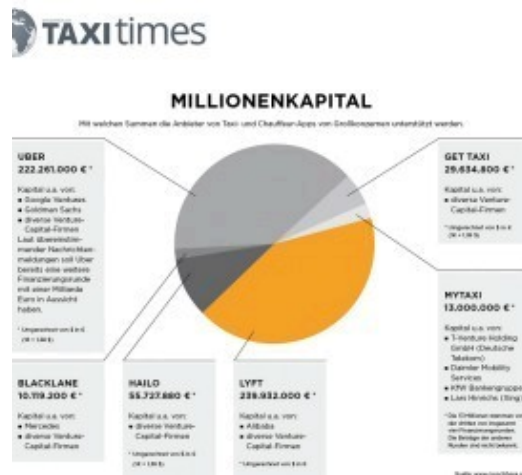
TAXI times

MILLIONENKAPITAL

Mit welchen Summen die Anbieter von Taxi- und Chauffeur-Apps von Großkonzernen unterstützt werden.

UBER
222.261.000 € *

Kapital u.a. von:
■ Google Ventures
■ Goldman Sachs
■ diverse Venture-Capital-Firmen
Laut übereinstimmender Nachrichtenmeldungen soll Uber bereits eine weitere Finanzierungsrunde mit einer Milliarde Euro in Aussicht haben.

* Umgerechnet von $ in € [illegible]

BLACKLANE
10.119.200 € *

Kapital u.a. von:
■ Mercedes
■ diverse Venture-Capital-Firmen

HAILO
55.727.680 € *

Kapital u.a. von:
■ diverse Venture-Capital-Firmen

* Umgerechnet von $ in € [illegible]

LYFT
239.932.000 € *

Kapital u.a. von:
■ Alibaba
■ diverse Venture-Capital-Firmen

* Umgerechnet von $ in €

GET TAXI
29.634.800 € *

Kapital u.a. von:
■ diverse Venture-Capital-Firmen

* Umgerechnet von $ in € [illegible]

MYTAXI
13.000.000 € *

Kapital u.a. von:
■ T-Venture Holding GmbH (Deutsche Telekom)
■ Daimler Mobility Services
■ KfW Bankengruppe
■ Lars Hinrichs (Xing)

* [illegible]

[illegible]